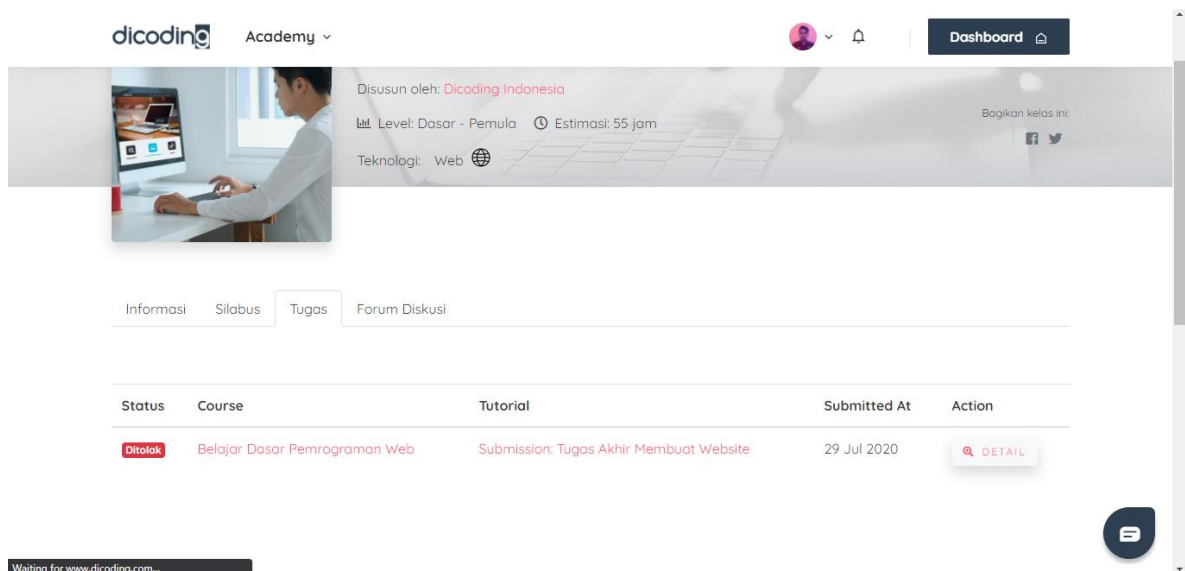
dicoding Academy

Dashboard

Disusun oleh: Dicoding Indonesia

Level: Dasar - Pemula Estimasi: 55 jam

Teknologi: Web

Bagikan kelas ini:

Informasi Silabus Tugas Forum Diskusi

| Status | Course | Tutorial | Submitted At | Action |
|---|---|---|---|---|
| Ditolak | Belajar Dasar Pemrograman Web | Submission: Tugas Akhir Membuat Website | 29 Jul 2020 | DETAIL |

Waiting for www.dicoding.com...